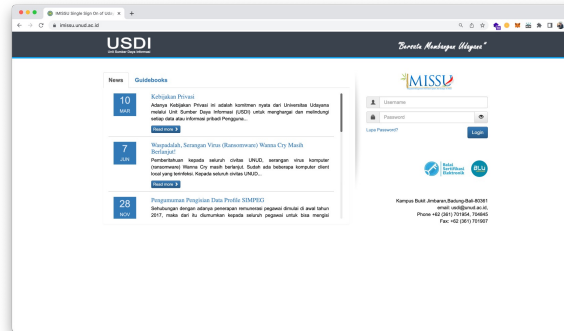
IMISSU Single Sign On of Udu ×

imissu.unud.ac.id

USDI
Unit Sumber Daya Informasi

"Bersatu Membangun Udayana"

News Guidebooks

10
MAR
Kebijakan Privasi
Adanya Kebijakan Privasi ini adalah komitmen nyata dari Universitas Udayana melalui Unit Sumber Daya Informasi (USDI) untuk menghargai dan melindungi setiap data atau informasi pribadi Pengguna...
Read more

7
JUN
Waspadalah, Serangan Virus (Ransomware) Wanna Cry Masih Berlanjut!
Pemberitahuan kepada seluruh civitas UNUD, serangan virus komputer (ransomware) Wanna Cry masih berlanjut. Sudah ada beberapa komputer client lokal yang terinfeksi. Kepada seluruh civitas UNUD...
Read more

28
NOV
Pengumuman Pengisian Data Profile SIMPEG
Sehubungan dengan adanya penerapan remunerasi pegawai dimulai di awal tahun 2017, maka dari itu diumumkan kepada seluruh pegawai untuk bisa mengisi

IMISSU

Username
Password
Lupa Password?
Login

Balai Sertifikasi Elektronik
BLU

Kampus Bukit Jimbaran,Badung-Bali-80361
email: usdi@unud.ac.id,
Phone +62 (361) 701954, 704845
Fax: +62 (361) 701907